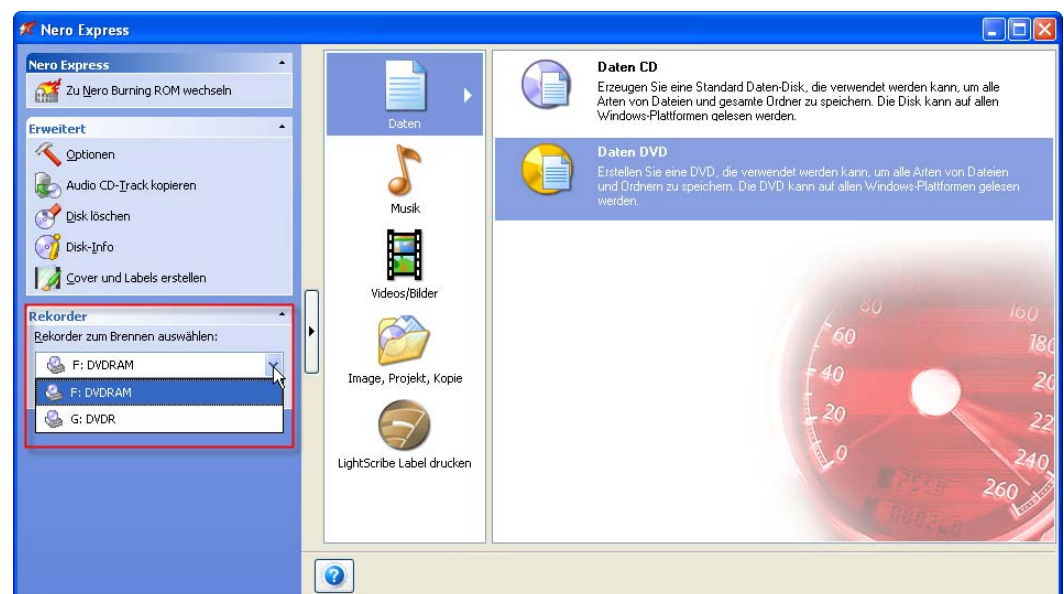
Nero Express

Nero Express
Zu Nero Burning ROM wechseln

Erweitert
Optionen
Audio CD-Track kopieren
Disk löschen
Disk-Info
Cover und Labels erstellen

Rekorder
Rekorder zum Brennen auswählen:
F: DVDRAM
F: DVDRAM
G: DVDR

Daten
Musik
Videos/Bilder
Image, Projekt, Kopie
LightScribe Label drucken

Daten CD
Erzeugen Sie eine Standard Daten-Disk, die verwendet werden kann, um alle Arten von Dateien und gesamte Ordner zu speichern. Die Disk kann auf allen Windows-Plattformen gelesen werden.

Daten DVD
Erstellen Sie eine DVD, die verwendet werden kann, um alle Arten von Dateien und Ordnern zu speichern. Die DVD kann auf allen Windows-Plattformen gelesen werden.

80 160 60 180 40 20 20 22 0 240 260